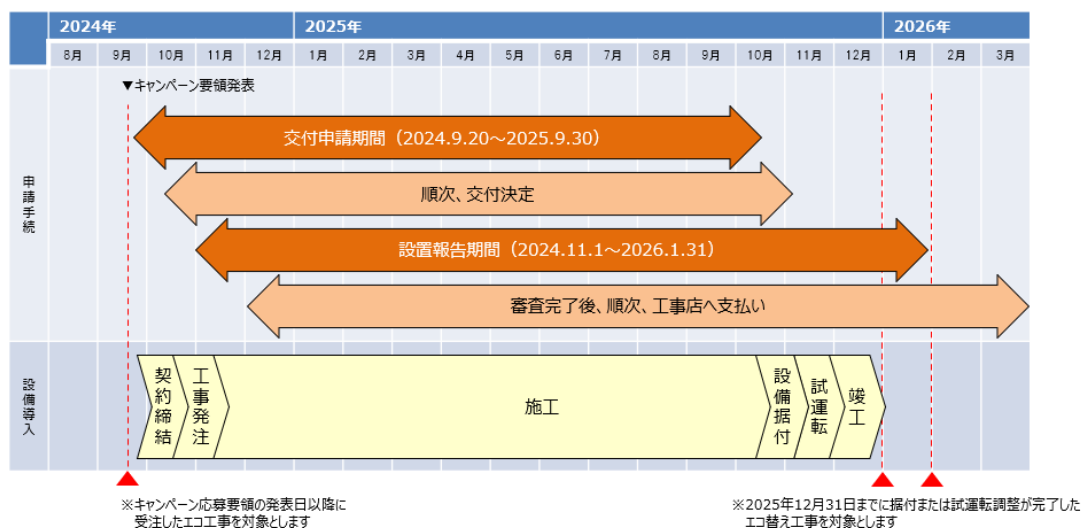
| | 2024年 | | | | | 2025年 | | | | | | | | | | | | 2026年 | | |
|---|---|---|---|---|---|---|---|---|---|---|---|---|---|---|---|---|---|---|---|---|
| | 8月 | 9月 | 10月 | 11月 | 12月 | 1月 | 2月 | 3月 | 4月 | 5月 | 6月 | 7月 | 8月 | 9月 | 10月 | 11月 | 12月 | 1月 | 2月 | 3月 |

▼キャンペーン要領発表

申請手続

交付申請期間（2024.9.20～2025.9.30）

順次、交付決定

設置報告期間（2024.11.1～2026.1.31）

審査完了後、順次、工事店へ支払い

設備導入

契約締結

工事発注

施工

設備据付

試運転

竣工

※キャンペーン応募要領の発表日以降に受注したエコ工事を対象とします

※2025年12月31日までに据付または試運転調整が完了したエコ替え工事を対象とします